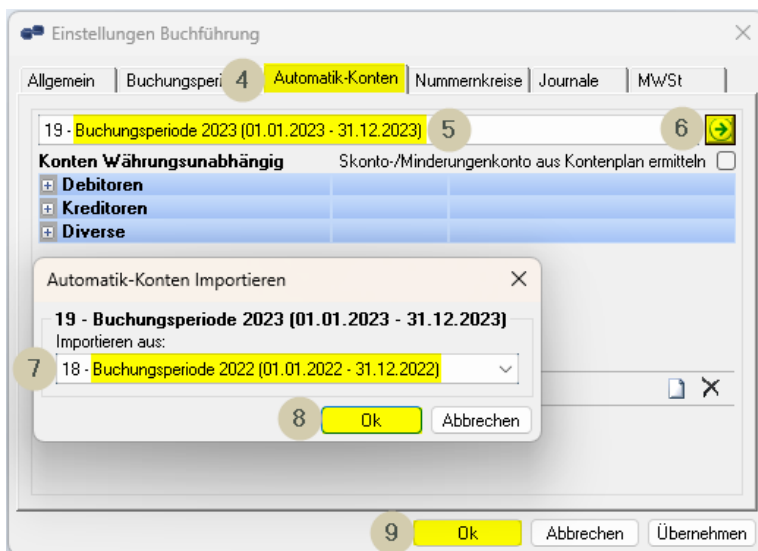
Einstellungen Buchführung

Allgemein | Buchungsperi 4 Automatik-Konten | Nummernkreise | Journale | MWSt

19 - Buchungsperiode 2023 (01.01.2023 - 31.12.2023) 5 6

Konten Währungsunabhängig

Skonto-/Minderungenkonto aus Kontenplan ermitteln

Debitoren

Kreditoren

Diverse

Automatik-Konten Importieren

19 - Buchungsperiode 2023 (01.01.2023 - 31.12.2023)

Importieren aus:

7 18 - Buchungsperiode 2022 (01.01.2022 - 31.12.2022)

8 Ok Abbrechen

9 Ok Abbrechen Übernehmen